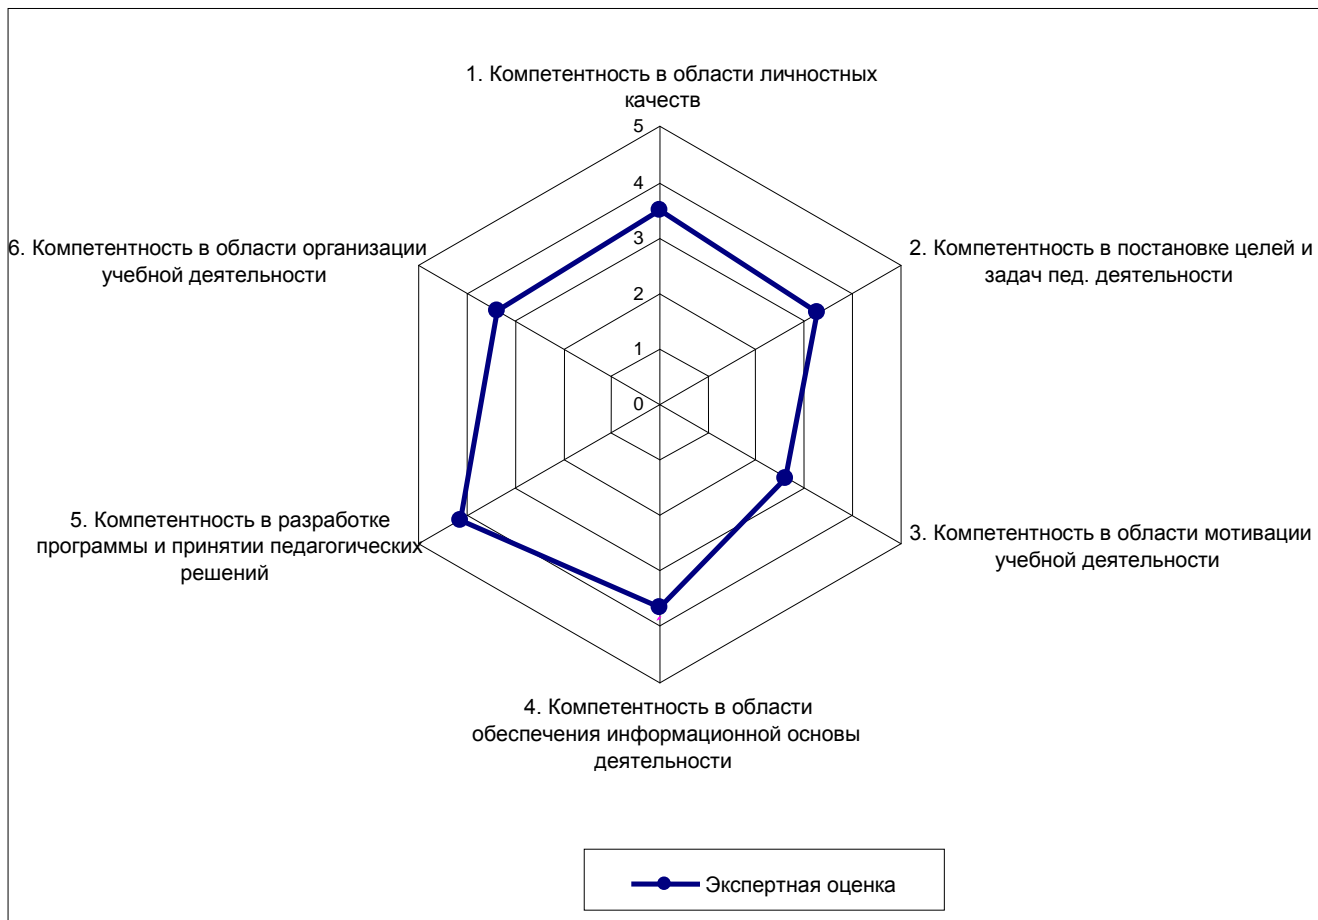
1. Компетентность в области личностных качеств

5
4
3
2
1
0

2. Компетентность в постановке целей и задач пед. деятельности

3. Компетентность в области мотивации учебной деятельности

4. Компетентность в области обеспечения информационной основы деятельности

5. Компетентность в разработке программы и принятии педагогических решений

6. Компетентность в области организации учебной деятельности

Экспертная оценка